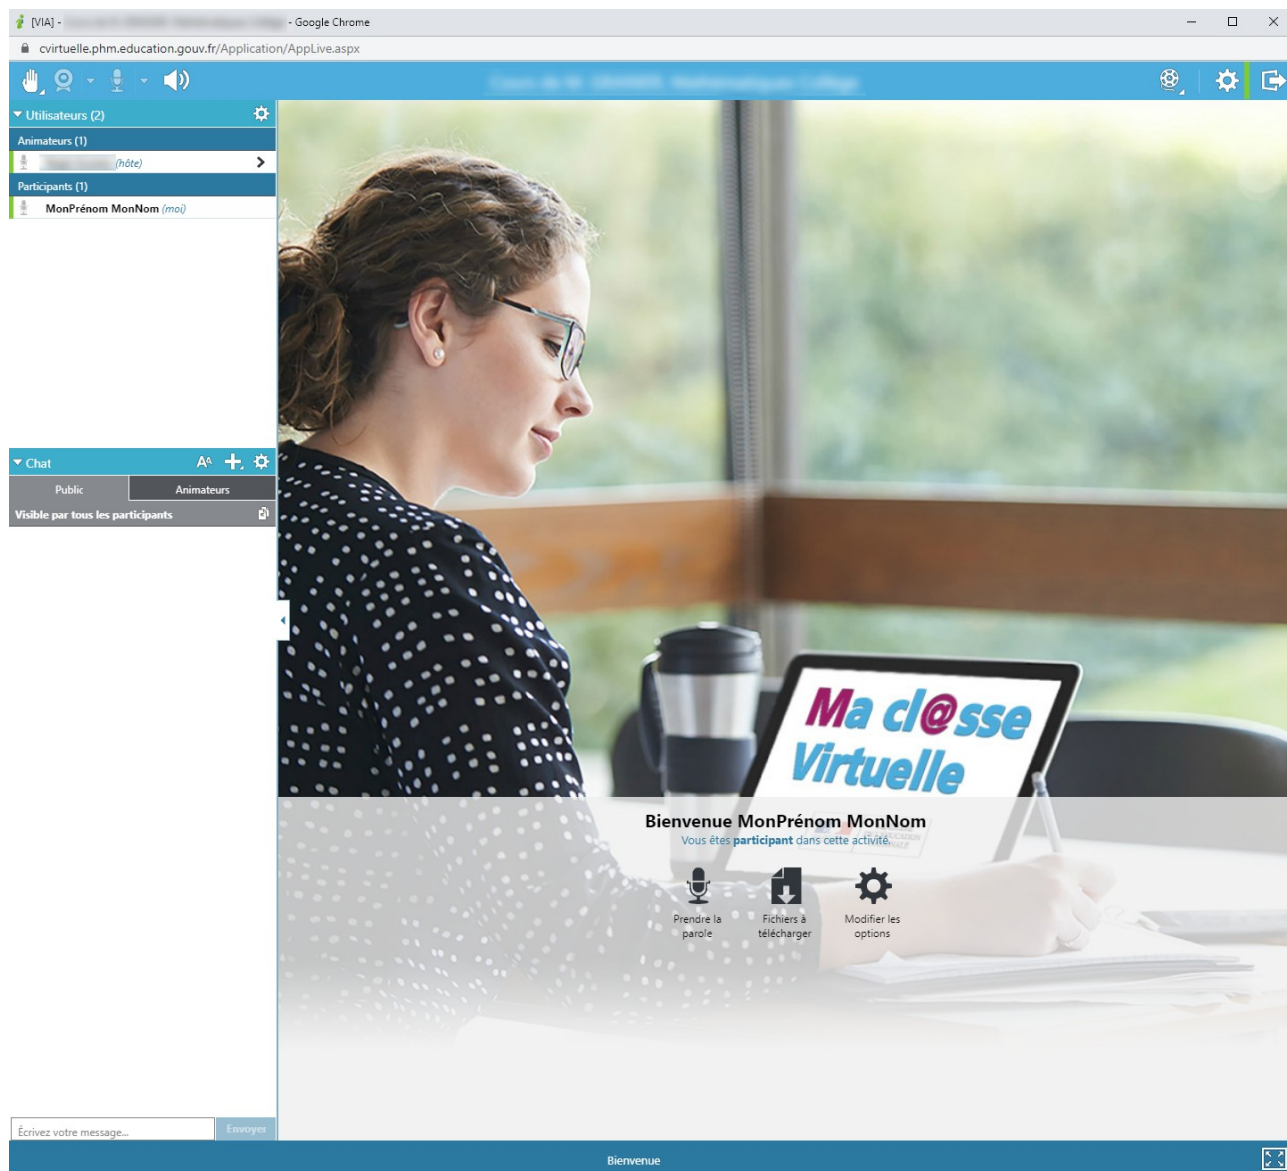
[VIA] - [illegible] - Google Chrome
cvirtuelle.phm.education.gouv.fr/Application/AppLive.aspx

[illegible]

Utilisateurs (2)
Animateurs (1)
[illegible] (hôte)
Participants (1)
MonPrénom MonNom (moi)

Chat
Public
Animateurs
Visible par tous les participants

Ma cl@sse Virtuelle

Bienvenue MonPrénom MonNom
Vous êtes participant dans cette activité.

Prendre la parole
Fichiers à télécharger
Modifier les options

Écrivez votre message...
Envoyer

Bienvenue